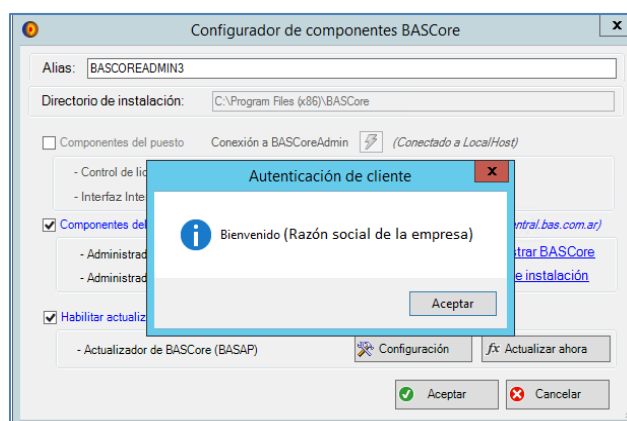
Configurador de componentes BASCore

Alias: BASCOREADMIN3

Directorio de instalación: C:\Program Files (x86)\BASCore

Componentes del puesto

Conexión a BASCoreAdmin

(Conectado a LocalHost)

- Control de lic

- Interfaz Inte

Componentes del

entral.bas.com.ar)

- Administrad

strar BASCore

- Administrad

e instalación

Habilitar actualiz

- Actualizador de BASCore (BASAP)

Configuración

Actualizar ahora

Aceptar

Cancelar

Autenticación de cliente

Bienvenido (Razón social de la empresa)

Aceptar